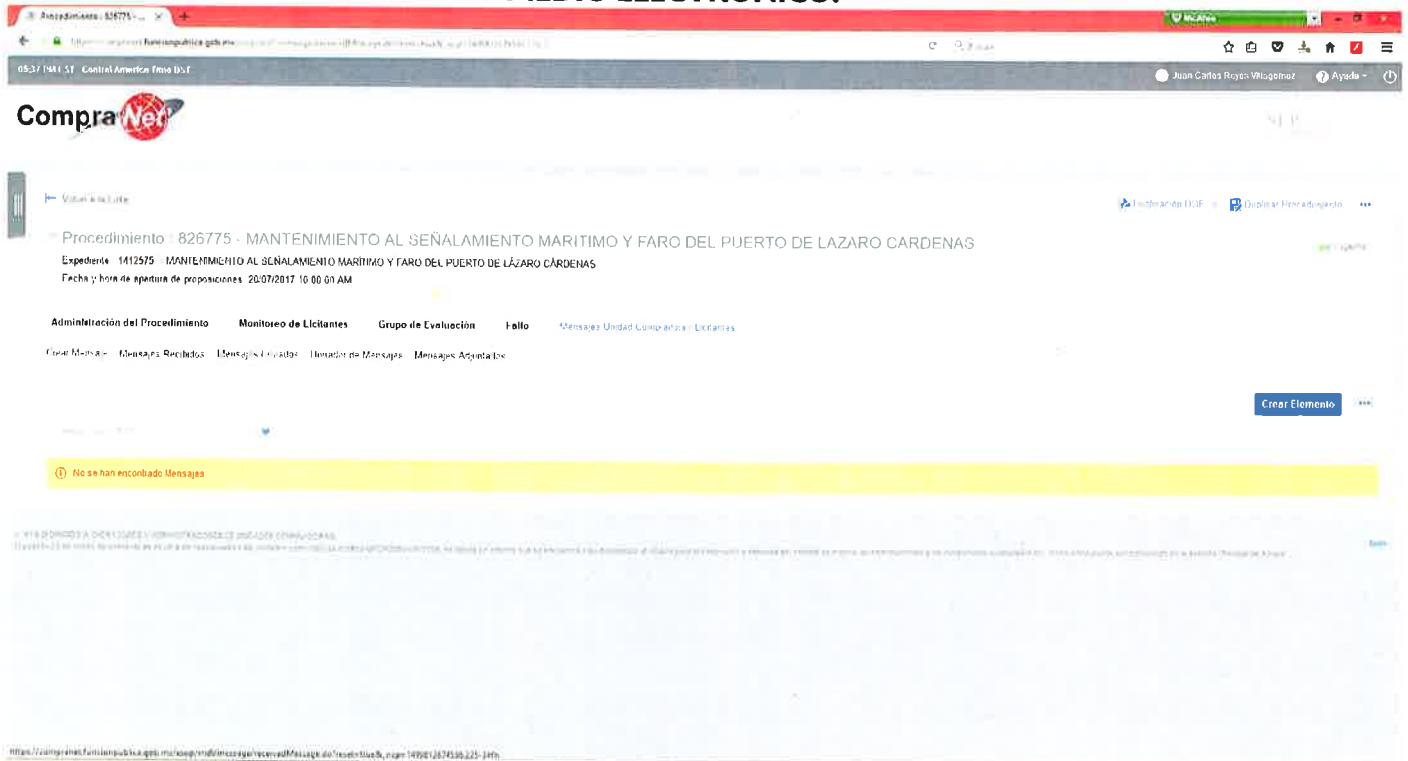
Procedimiento : 826775 - ... 

McAfee

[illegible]funcionpublica.gob.mx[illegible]

05:37 PM EST Central America Time DST

Juan Carlos Reyes Villagomez

Ayuda

CompraNet

Volver a la Lista

Publicación DOF

Duplicar Procedimiento

Procedimiento : 826775 - MANTENIMIENTO AL SEÑALAMIENTO MARITIMO Y FARO DEL PUERTO DE LAZARO CARDENAS

Expediente : 1412575 - MANTENIMIENTO AL SEÑALAMIENTO MARITIMO Y FARO DEL PUERTO DE LÁZARO CÁRDENAS

Fecha y hora de apertura de proposiciones: 20/07/2017 10:00:00 AM

Administración del Procedimiento

Monitoreo de Licitantes

Grupo de Evaluación

Fallo

Mensajes Unidad Compradora / Licitantes

Crear Mensaje

Mensajes Recibidos

Mensajes Enviados

Borrador de Mensajes

Mensajes Adjuntados

Crear Elemento

No se han encontrado Mensajes

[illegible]

https://compranet.funcionpublica.gob.mx/esop/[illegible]